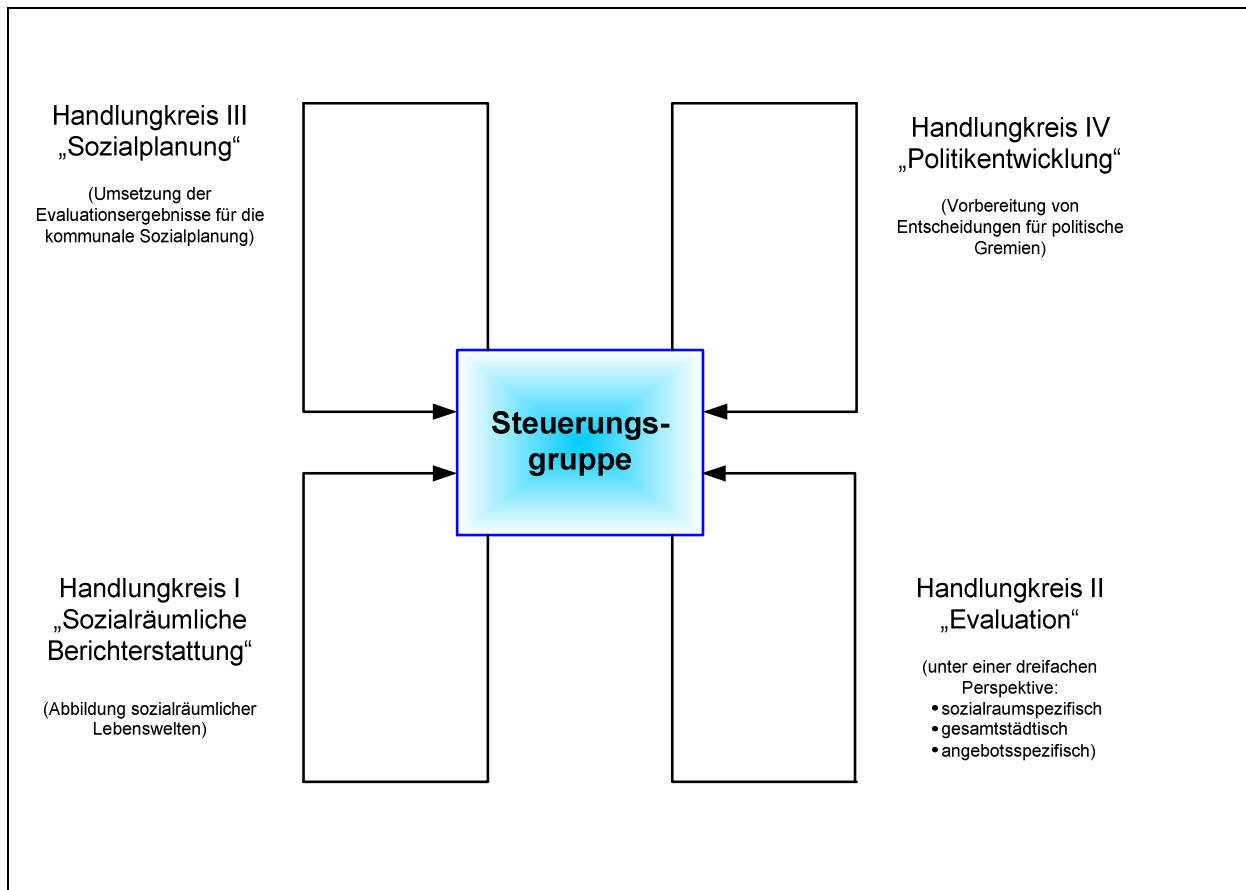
Handlungkreis III
„Sozialplanung“

(Umsetzung der Evaluationsergebnisse für die kommunale Sozialplanung)

Handlungkreis IV
„Politikentwicklung“

(Vorbereitung von Entscheidungen für politische Gremien)

Steuerungsgruppe

Handlungkreis I
„Sozialräumliche Berichterstattung“

(Abbildung sozialräumlicher Lebenswelten)

Handlungkreis II
„Evaluation“

(unter einer dreifachen Perspektive:
• sozialraumspezifisch
• gesamtstädtisch
• angebotsspezifisch)